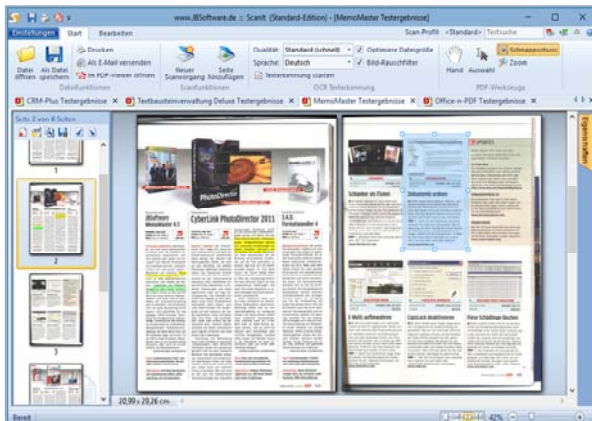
www.IBSoftware.de :: ScanIt (Standard-Edition) - [MemoMaster Testergebnisse]

Einstellungen Start Bearbeiten

Scan-Profil: <Standard> Textsuche

Datei öffnen Als Datei speichern Drucken Als E-Mail versenden Im PDF-Viewer öffnen

Dateifunktionen

Neuer Scanvorgang Seite hinzufügen

Scanfunktionen

Qualität: Standard (schnell) Optimiere Dateigröße
Sprache: Deutsch Bild-Rauschfilter
Texterkennung starten

OCR Texterkennung

Hand Auswahl Schnappschuss Zoom

PDF-Werkzeuge

CRM-Plus Testergebnisse × Textbausteinverwaltung Deluxe Testergebnisse × MemoMaster Testergebnisse × Office-n-PDF Testergebnisse ×

Seite 2 von 6 Seiten

1
2
3

CyberLink PhotoDirector 2011

Eigenschaften

20,99 x 29,26 cm

Bereit

42%